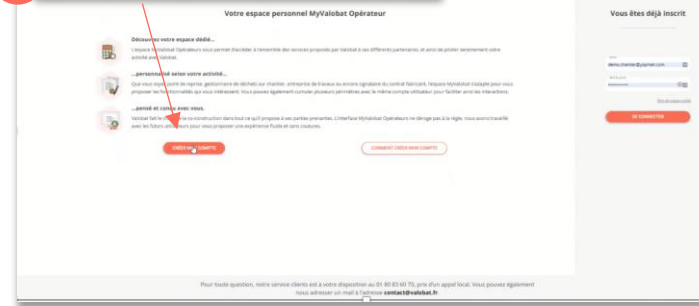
Votre espace personnel MyValobat Opérateur

Découvrez votre espace dédié...

L'espace MyValobat Opérateurs vous permet d'accéder à l'ensemble des services proposés par Valobat à ses différents partenaires, et ainsi de piloter sereinement votre activité avec Valobat.

...personnalisé selon votre activité...

Que vous soyez point de reprise, gestionnaire de déchets sur chantier, entreprise de travaux ou encore signataire du contrat Fabricant, l'espace MyValobat s'adapte pour vous proposer les fonctionnalités qui vous intéressent. Vous pouvez également cumuler plusieurs périmètres avec le même compte utilisateur pour faciliter ainsi les interactions.

...pensé et conçu avec vous.

Valobat fait le choix de la co-construction dans tout ce qu'il propose à ses parties prenantes. L'interface MyValobat Opérateurs ne déroge pas à la règle. Nous avons travaillé avec les futurs utilisateurs pour vous proposer une expérience fluide et sans coutures.

CRÉER MON COMPTE

COMMENT CRÉER MON COMPTE

Vous êtes déjà inscrit

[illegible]
demo.chantier@yopmail.com
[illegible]

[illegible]

SE CONNECTER

Pour toute question, notre service clients est à votre disposition au 01 80 83 60 70, prix d'un appel local. Vous pouvez également nous adresser un mail à l'adresse contact@valobat.fr